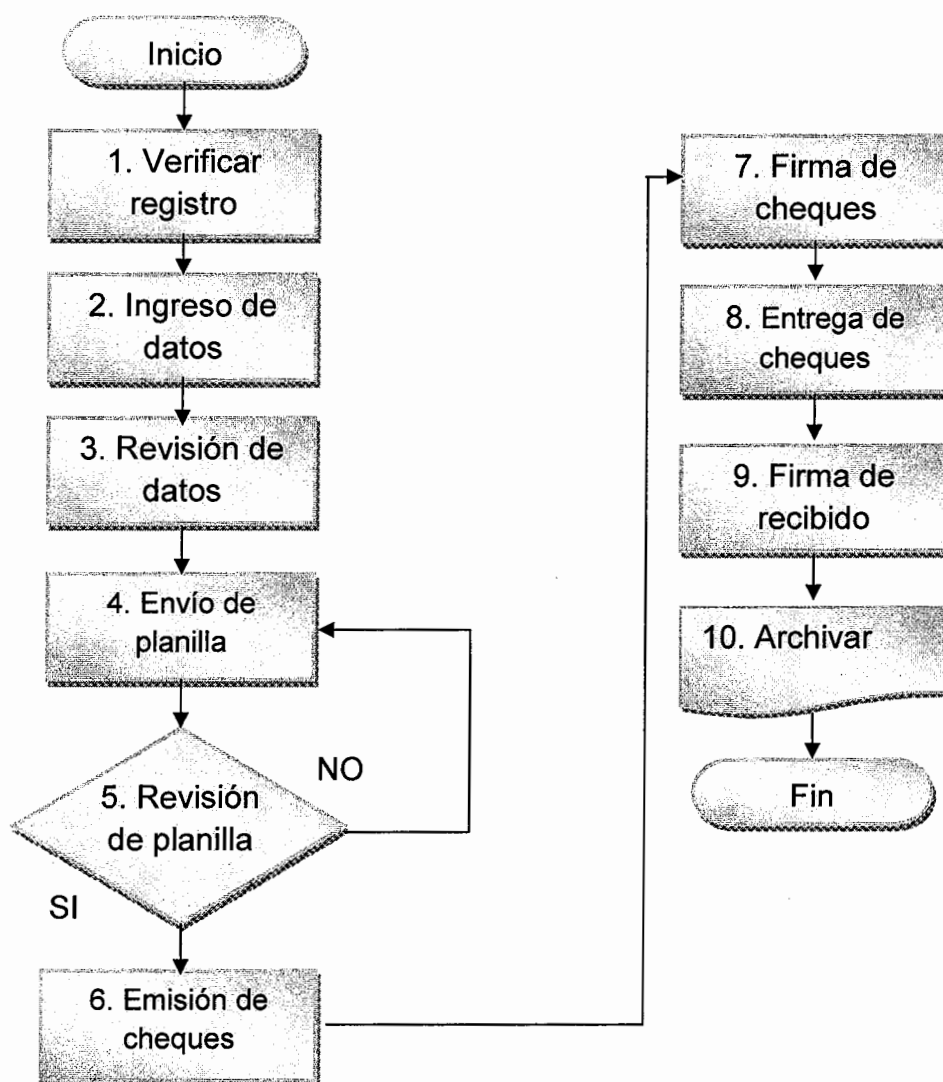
Inicio

1. Verificar registro

2. Ingreso de datos

3. Revisión de datos

4. Envío de planilla

5. Revisión de planilla

NO

SI

6. Emisión de cheques

7. Firma de cheques

8. Entrega de cheques

9. Firma de recibido

10. Archivar

Fin